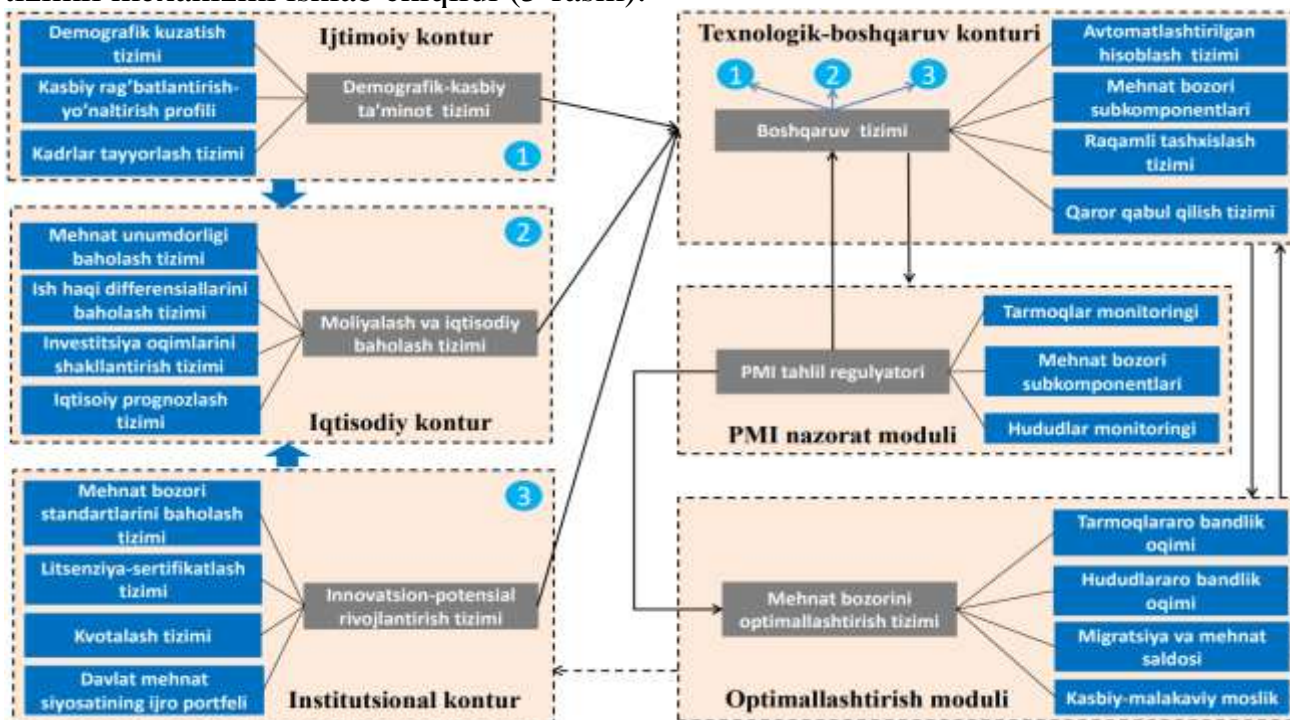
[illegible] (3-rasm).

Ijtimoiy kontur

Demografik kuzatish tizimi

Kasbiy rag'batlantirish-yo'naltirish profili

Kadrlar tayyorlash tizimi

Demografik-kasbiy ta'minot tizimi

1

2

Mehnat unumdorligi baholash tizimi

Ish haqi differensiallarini baholash tizimi

Investitsiya oqimlarini shakllantirish tizimi

Iqtisoiy prognozlash tizimi

Moliyalash va iqtisodiy baholash tizimi

Iqtisodiy kontur

3

Mehnat bozori standartlarini baholash tizimi

Litsenziya-sertifikatlash tizimi

Kvotalash tizimi

Davlat mehnat siyosatining ijro portfeli

Innovatsion-potensial rivojlantirish tizimi

Institutsional kontur

Texnologik-boshqaruv konturi

1 2 3

Boshqaruv tizimi

Avtomatlashtirilgan hisoblash tizimi

Mehnat bozori subkomponentlari

Raqamli tashxislash tizimi

Qaror qabul qilish tizimi

PMI tahlil regulyatori

Tarmoqlar monitoringi

Mehnat bozori subkomponentlari

Hududlar monitoringi

PMI nazorat moduli

Mehnat bozorini optimallashtirish tizimi

Tarmoqlararo bandlik oqimi

Hududlararo bandlik oqimi

Migratsiya va mehnat saldosi

Kasbiy-malakaviy moslik

Optimallashtirish moduli